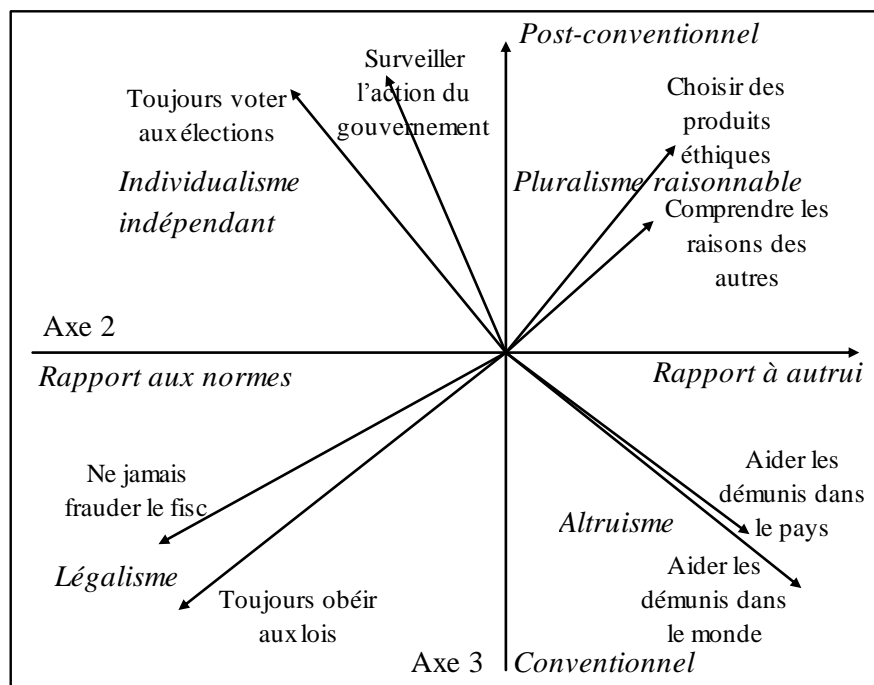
Post-conventionnel

Surveiller l'action du gouvernement

Toujours voter aux élections

Choisir des produits éthiques

Individualisme indépendant

Pluralisme raisonnable

Comprendre les raisons des autres

Axe 2

Rapport aux normes

Rapport à autrui

Ne jamais frauder le fisc

Aider les démunis dans le pays

Altruisme

Légalisme

Aider les démunis dans le monde

Toujours obéir aux lois

Axe 3

Conventionnel